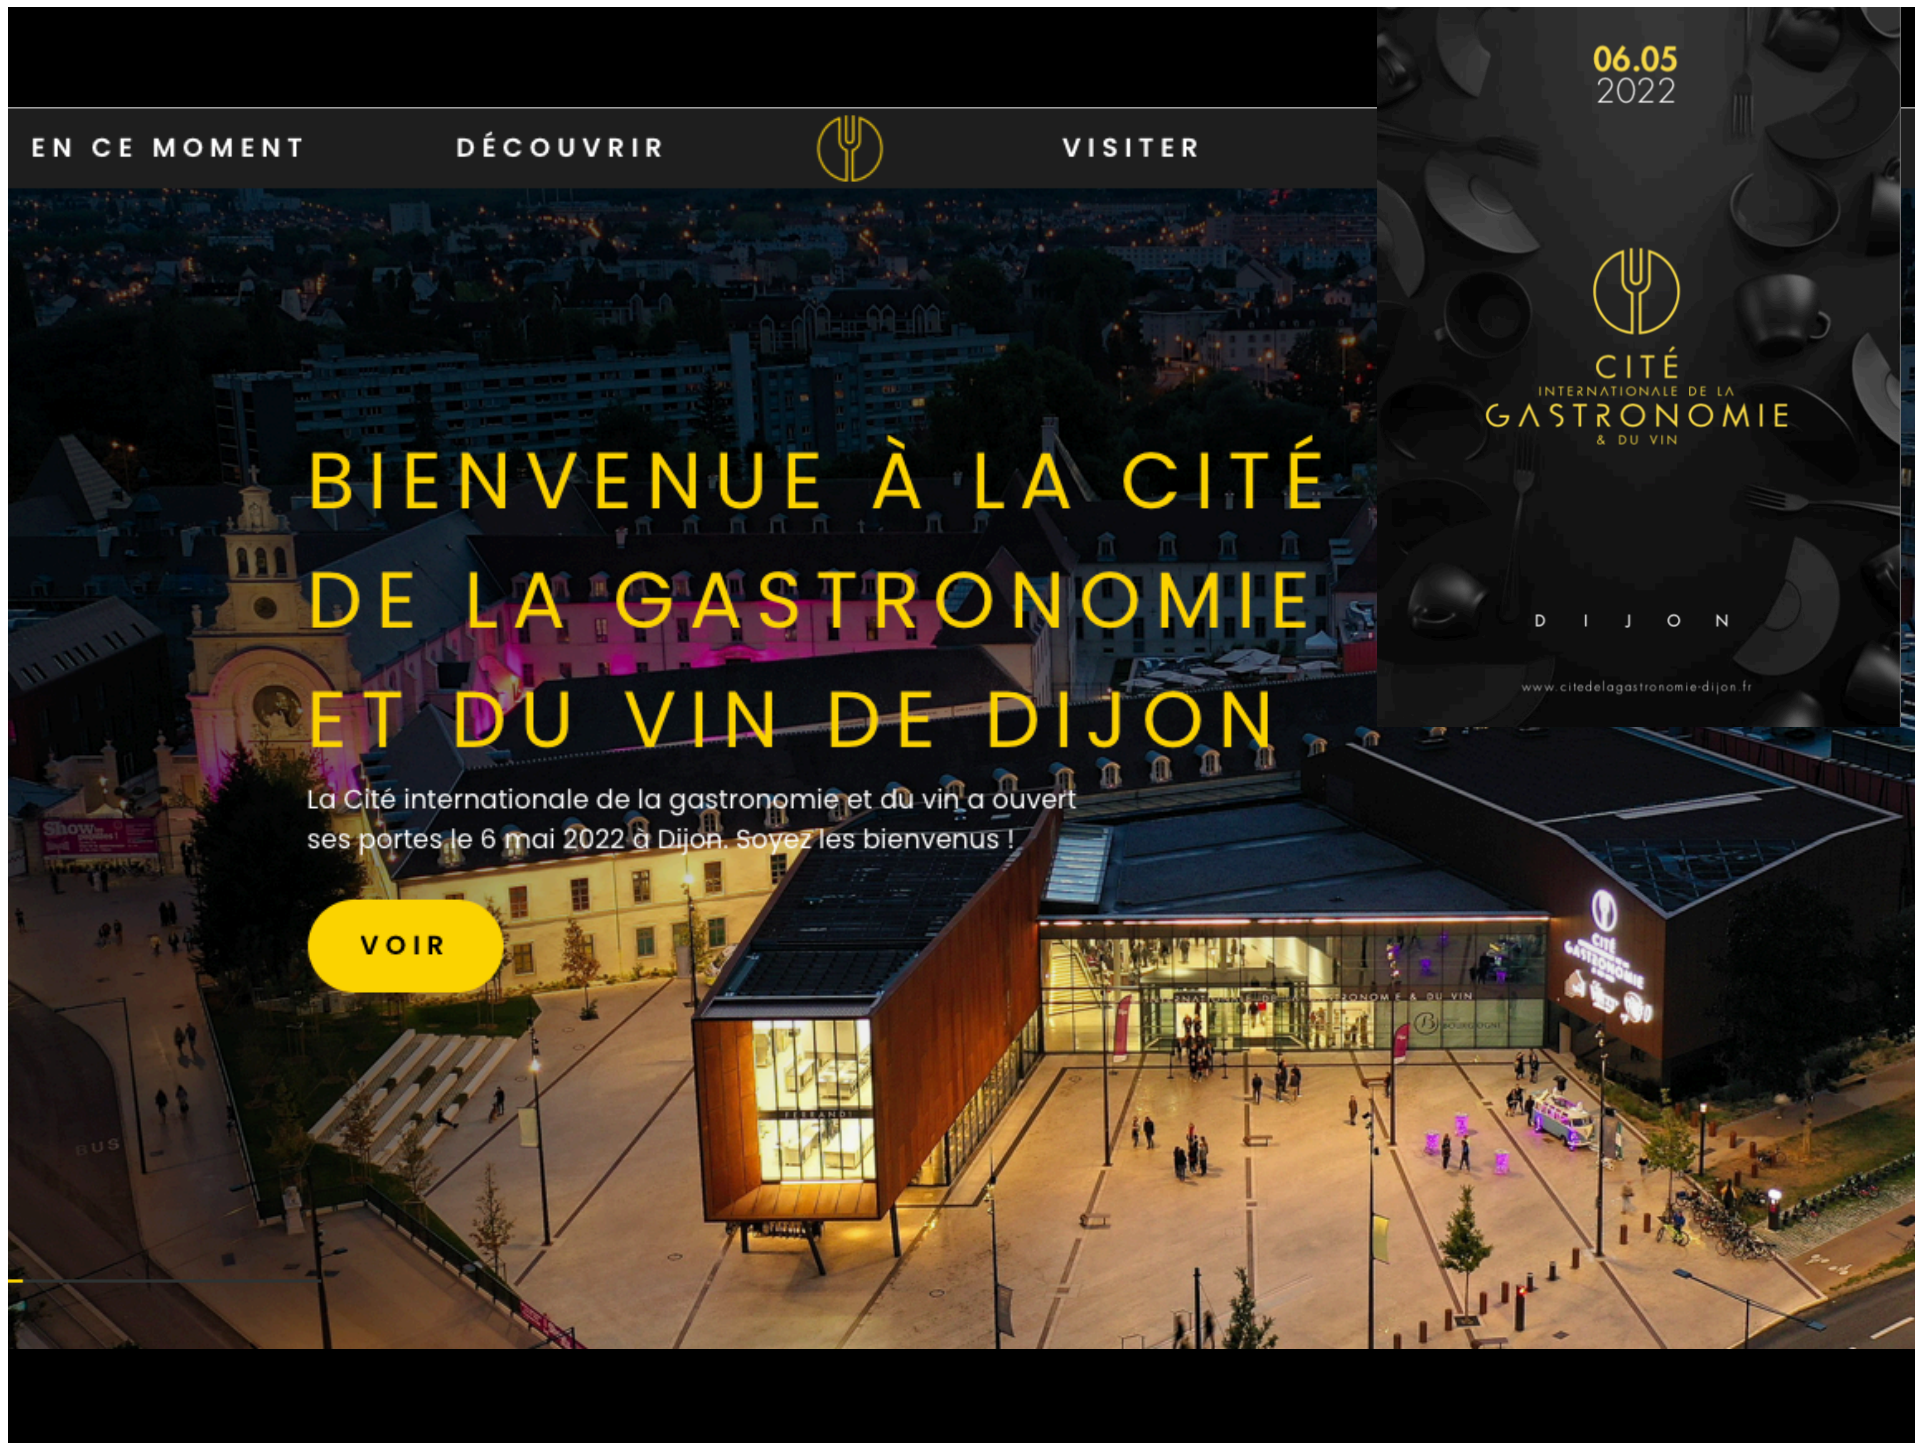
EN CE MOMENT DÉCOUVRIR VISITER

06.05
2022

CITÉ
INTERNATIONALE DE LA
GASTRONOMIE
& DU VIN

D I J O N

www.citedelagastronomie-dijon.fr

BIENVENUE À LA CITÉ DE LA GASTRONOMIE ET DU VIN DE DIJON

La Cité internationale de la gastronomie et du vin a ouvert ses portes le 6 mai 2022 à Dijon. Soyez les bienvenus !

VOIR